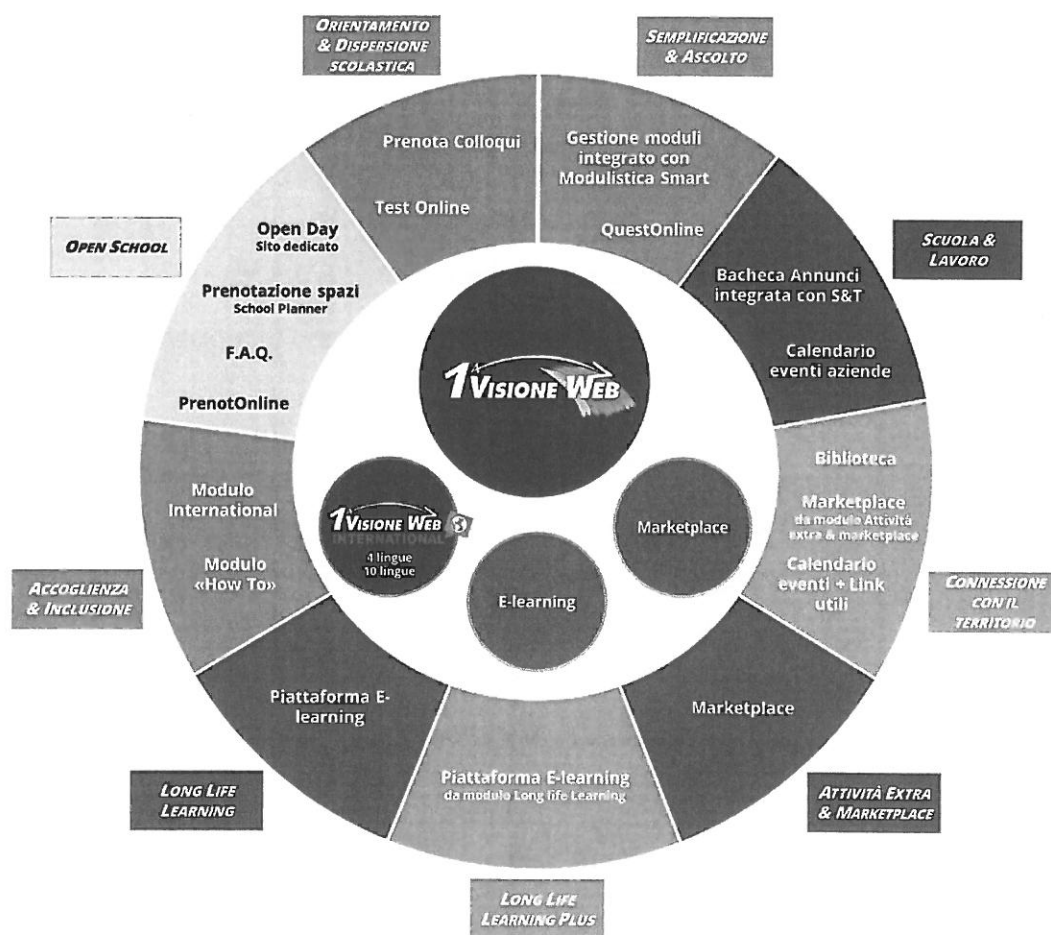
ORIENTAMENTO & DISPERSIONE SCOLASTICA

SEMPLIFICAZIONE & ASCOLTO

Prenota Colloqui

Test Online

Gestione moduli integrato con Modulistica Smart

QuestOnline

OPEN SCHOOL

Open Day
Sito dedicato

Prenotazione spazi
School Planner

F.A.Q.

PrenotOnline

SCUOLA & LAVORO

Bacheca Annunci integrata con S&T

Calendario eventi aziende

1 VISIONE WEB

Biblioteca

Marketplace
da modulo Attività extra & marketplace

Calendario eventi + Link utili

CONNESSIONE CON IL TERRITORIO

Modulo International

Modulo «How To»

ACCOGLIENZA & INCLUSIONE

1 VISIONE WEB
INTERNATIONAL
4 lingue
10 lingue

Marketplace

E-learning

Piattaforma E-learning

Marketplace

LONG LIFE LEARNING

Piattaforma E-learning
da modulo Long life Learning

ATTIVITÀ EXTRA & MARKETPLACE

LONG LIFE LEARNING PLUS